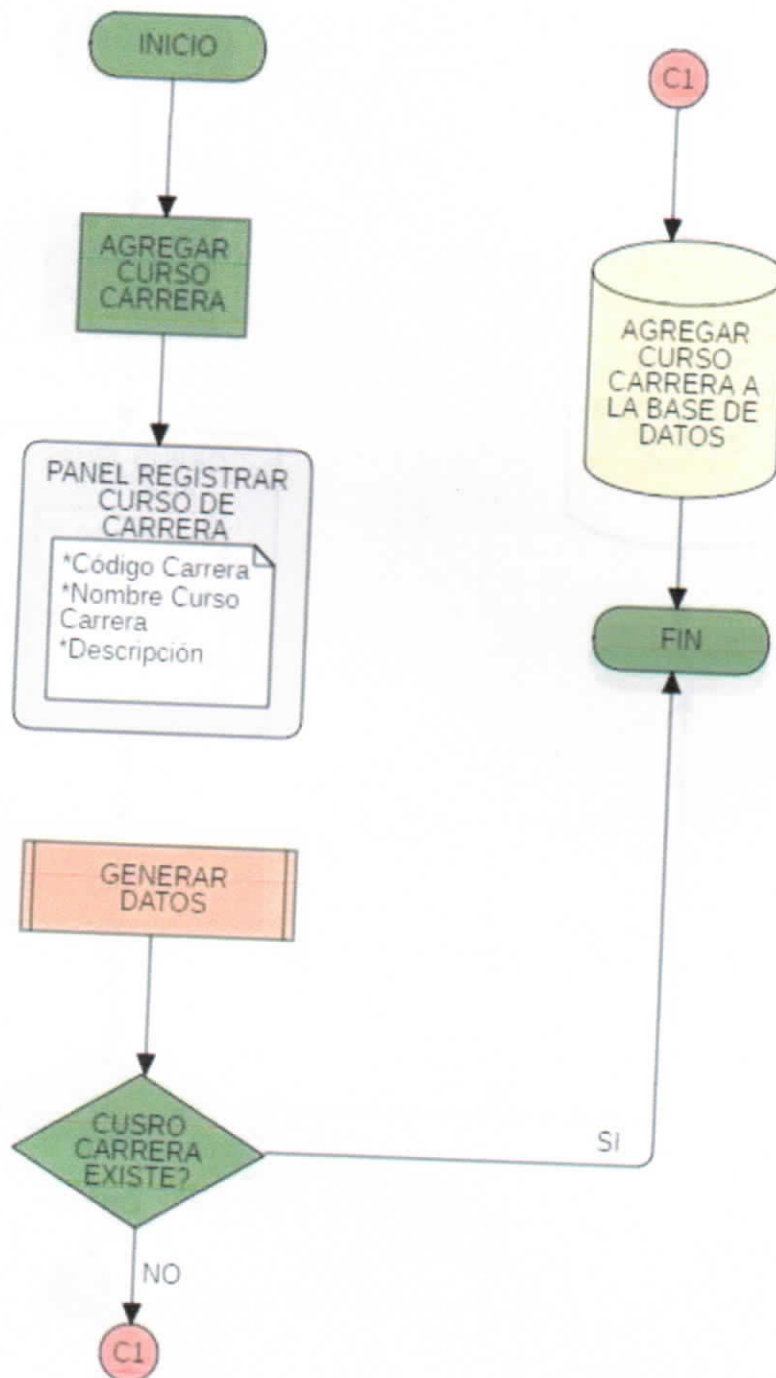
INICIO

AGREGAR CURSO CARRERA

PANEL REGISTRAR CURSO DE CARRERA

*Código Carrera
*Nombre Curso Carrera
*Descripción

GENERAR DATOS

CUSRO CARRERA EXISTE?

SI

NO

C1

C1

AGREGAR CURSO CARRERA A LA BASE DE DATOS

FIN